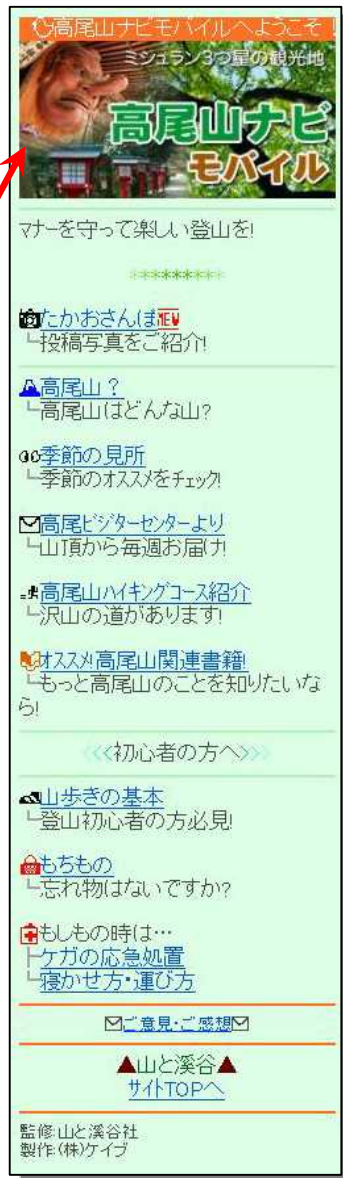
高尾山ナビモバイルへようこそ！

ミシュラン3つ星の観光地

高尾山ナビ モバイル

マナーを守って楽しい登山を!

＊＊＊＊＊＊＊＊

たかおさんぽ NEW
└投稿写真をご紹介!

高尾山？
└高尾山はどんな山?

季節の見所
└季節のオススメをチェック!

高尾ビジターセンターより
└山頂から毎週お届け!

高尾山ハイキングコース紹介
└沢山の道があります!

オススメ高尾山関連書籍!
└もっと高尾山のことを知りたいなら!

<<初心者の方へ>>

山歩きの基本
└登山初心者の方必見!

もちもの
└忘れ物はないですか?

もしもの時は…
├ケガの応急処置
└寝かせ方・運び方

ご意見・ご感想

▲山と溪谷▲
サイトTOPへ

監修:山と溪谷社
製作:(株)ケイブ